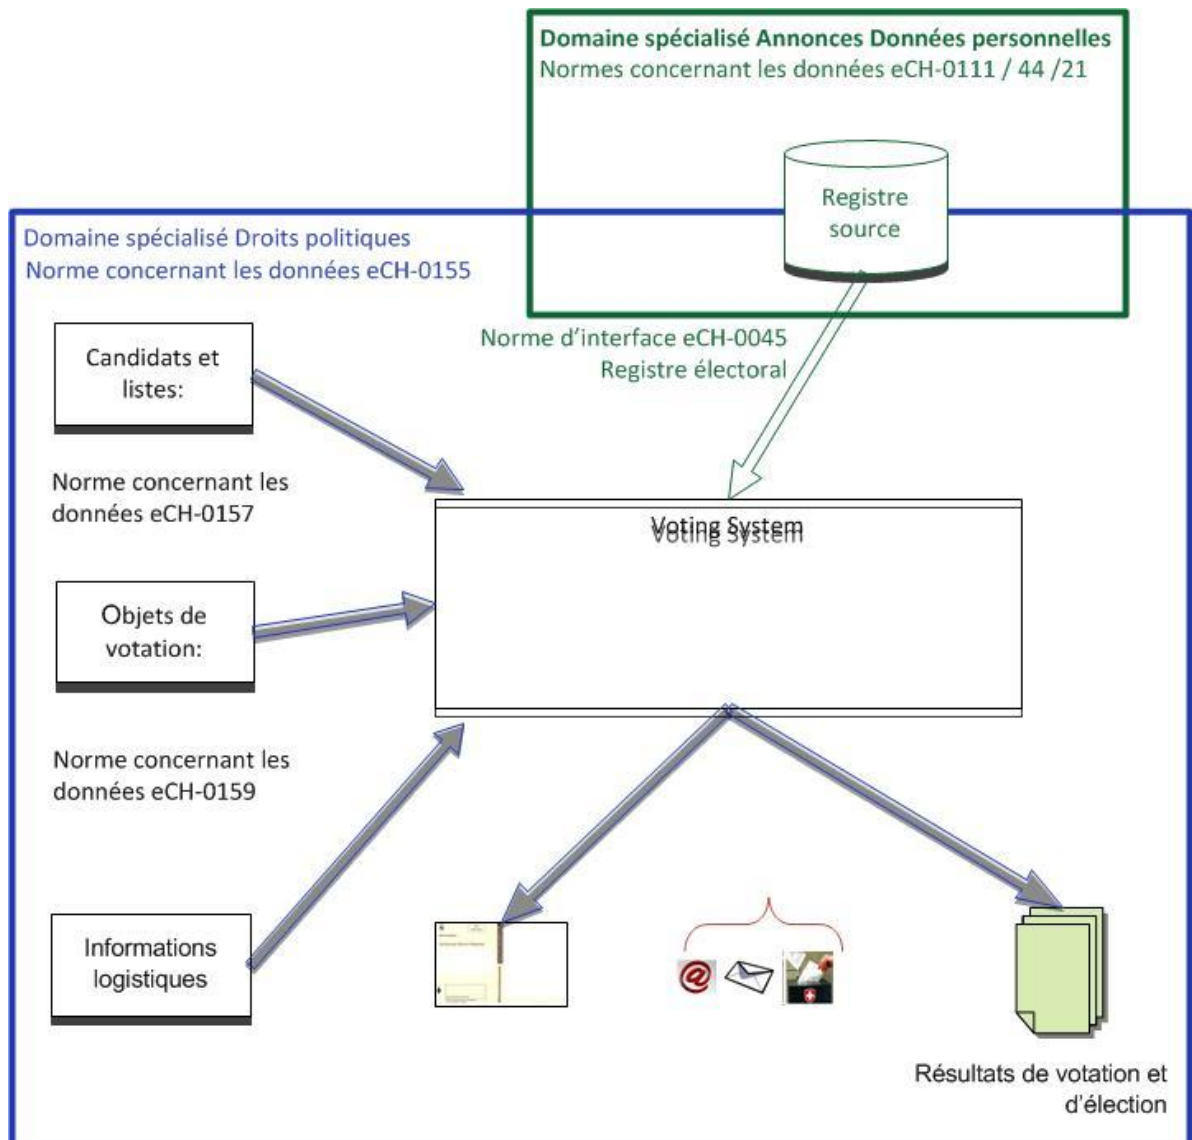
Domaine spécialisé Annonces Données personnelles
Normes concernant les données eCH-0111 / 44 /21

Registre source

Domaine spécialisé Droits politiques
Norme concernant les données eCH-0155

Norme d'interface eCH-0045
Registre électoral

Candidats et listes:

Norme concernant les données eCH-0157

Voting System

Objets de votation:

Norme concernant les données eCH-0159

Informations logistiques

Résultats de votation et d'élection